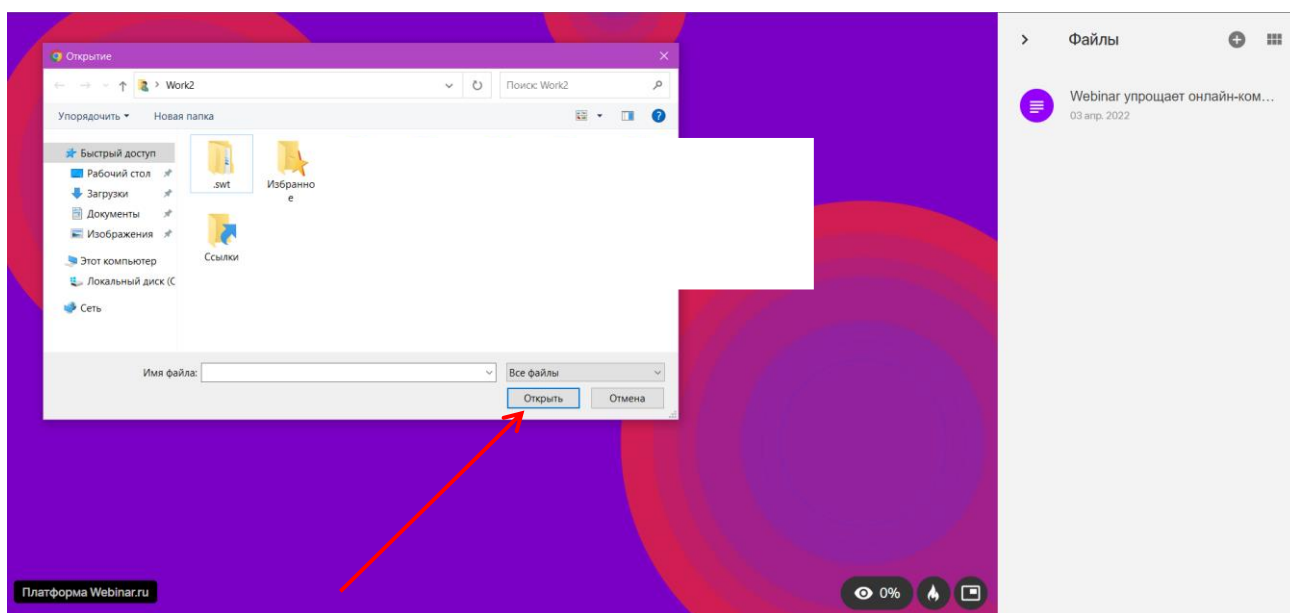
Открытие

Work2

Поиск: Work2

Упорядочить ▾ Новая папка

Быстрый доступ
Рабочий стол
Загрузки
Документы
Изображения
Этот компьютер
Локальный диск (C
Сеть

.swt
Избранное
Ссылки

Имя файла:
Все файлы
Открыть
Отмена

Платформа Webinar.ru

0%

Файлы

Webinar упрощает онлайн-ком...
03 апр. 2022